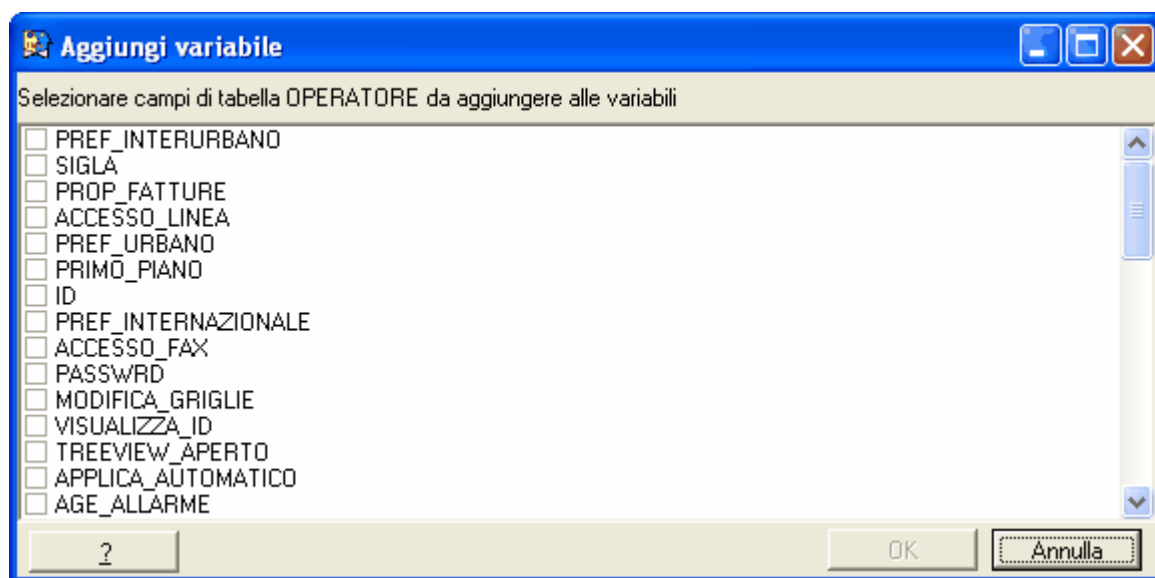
Aggiungi variabile

Selezionare campi di tabella OPERATORE da aggiungere alle variabili

PREF_INTERURBANO
SIGLA
PROP_FATTURE
ACCESSO_LINEA
PREF_URBANO
PRIMO_PIANO
ID
PREF_INTERNAZIONALE
ACCESSO_FAX
PASSWRD
MODIFICA_GRIGLIE
VISUALIZZA_ID
TREEVIEW_APERTO
APPLICA_AUTOMATICO
AGE_ALLARME

?
OK
Annulla